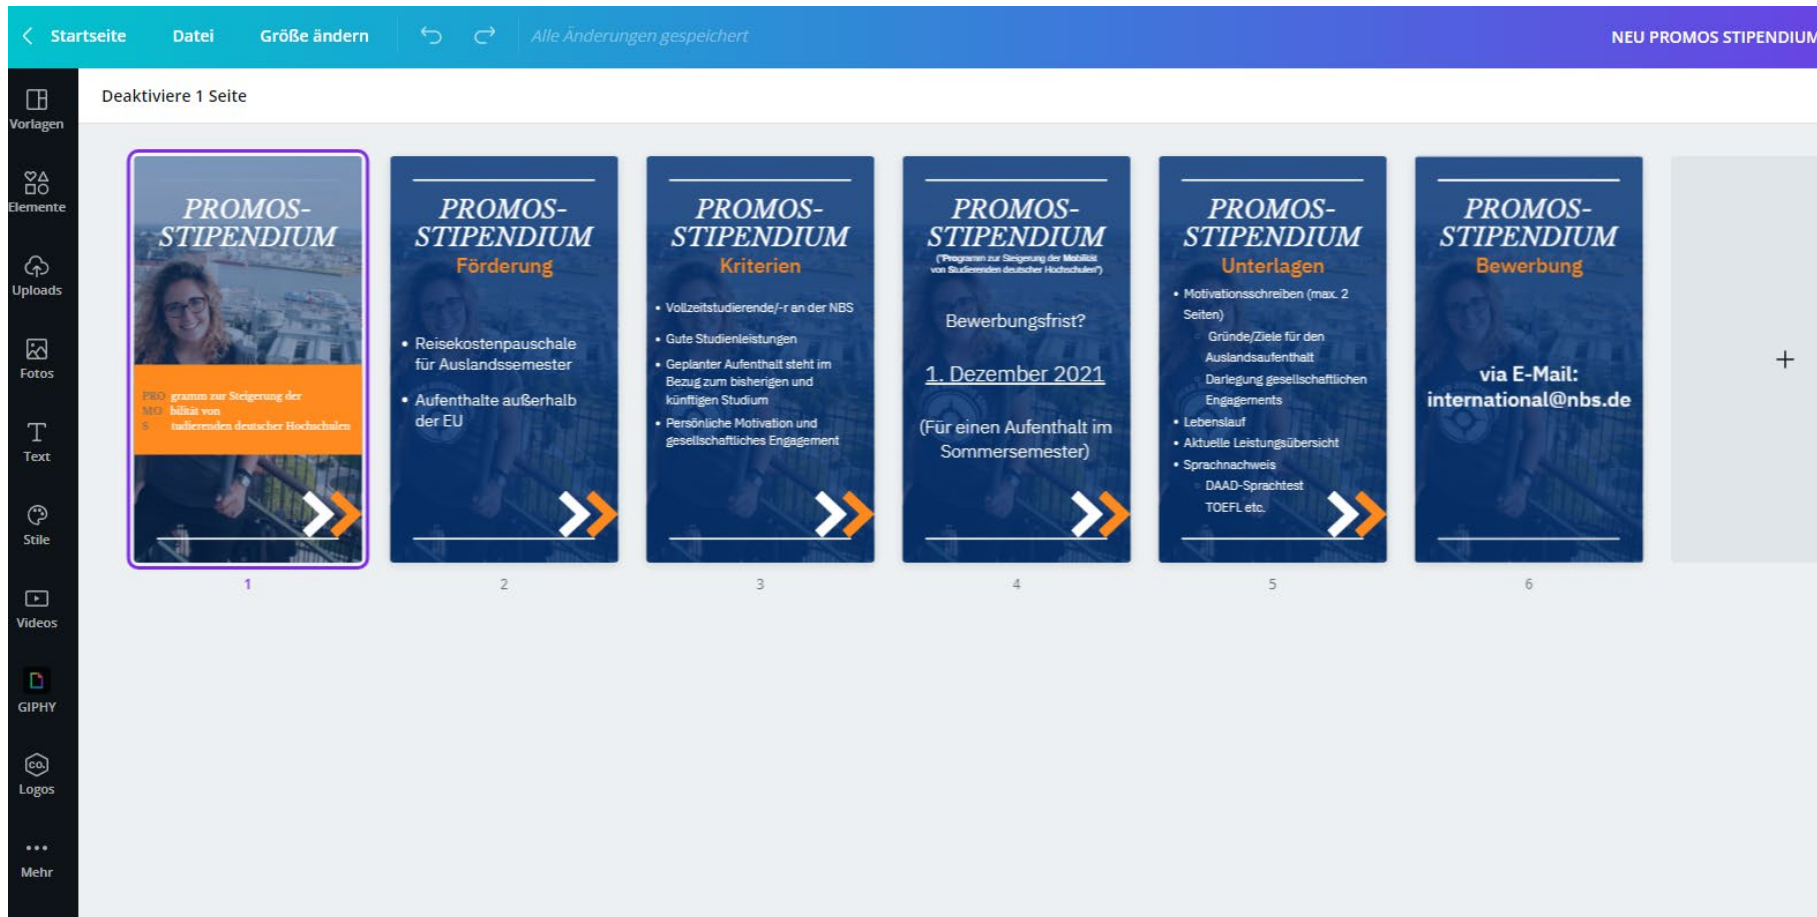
Startseite Datei Größe ändern Alle Änderungen gespeichert NEU PROMOS STIPENDIUM

Vorlagen
Elemente
Uploads
Fotos
Text
Stile
Videos
GIPHY
Logos
Mehr

Deaktiviere 1 Seite

PROMOS-STIPENDIUM
PRO gramm zur Steigerung der
MO bilität von
S tudierenden deutscher Hochschulen

1

PROMOS-STIPENDIUM
Förderung
• Reisekostenpauschale für Auslandssemester
• Aufenthalte außerhalb der EU

2

PROMOS-STIPENDIUM
Kriterien
• Vollzeitstudierende/-r an der NBS
• Gute Studienleistungen
• Geplanter Aufenthalt steht im Bezug zum bisherigen und künftigen Studium
• Persönliche Motivation und gesellschaftliches Engagement

3

PROMOS-STIPENDIUM
("Programm zur Steigerung der Mobilität von Studierenden deutscher Hochschulen")
Bewerbungsfrist?
1. Dezember 2021
(Für einen Aufenthalt im Sommersemester)

4

PROMOS-STIPENDIUM
Unterlagen
• Motivationsschreiben (max. 2 Seiten)
Gründe/Ziele für den Auslandsaufenthalt
Darlegung gesellschaftlichen Engagements
• Lebenslauf
• Aktuelle Leistungsübersicht
• Sprachnachweis
DAAD-Sprachtest
TOEFL etc.

5

PROMOS-STIPENDIUM
Bewerbung
via E-Mail:
international@nbs.de

6

+